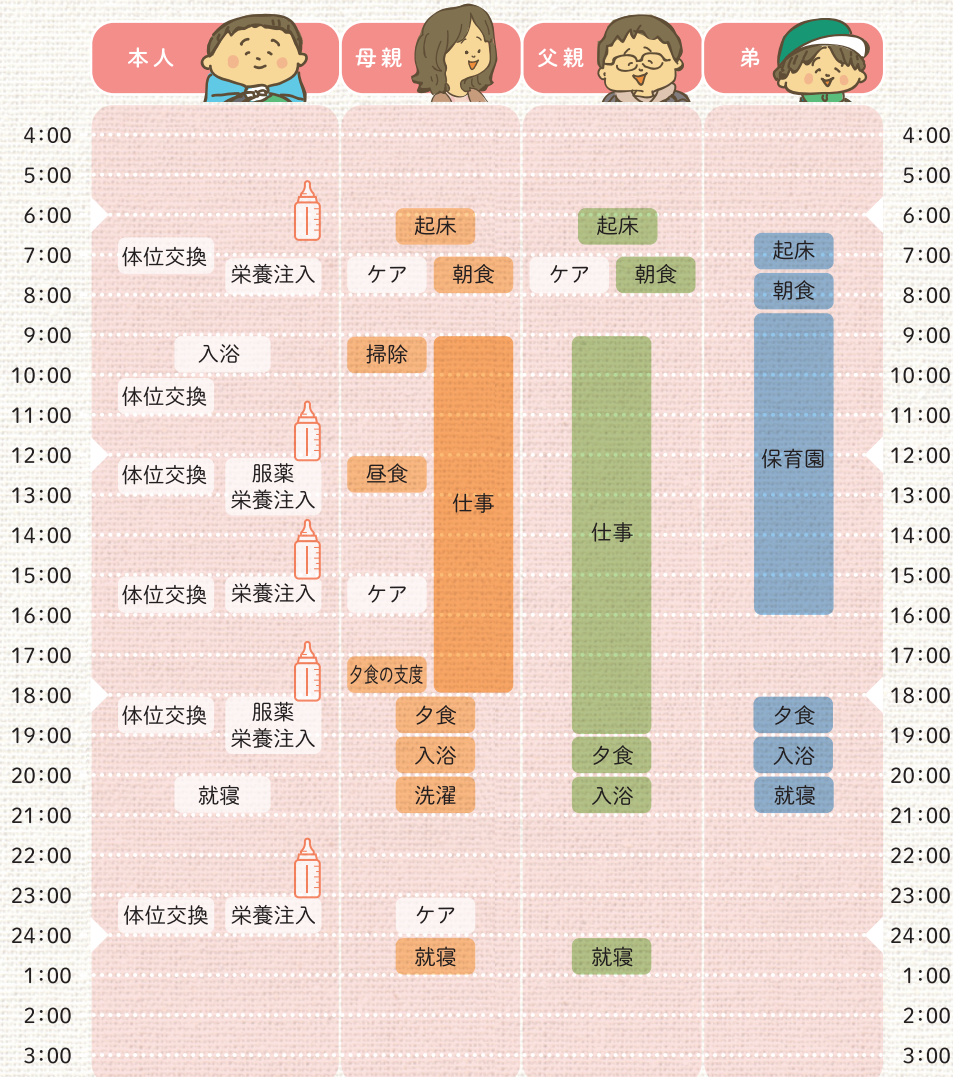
| | 本人 | 母親 | 父親 | 弟 | |
|---|---|---|---|---|---|
| 4:00 | | | | | 4:00 |
| 5:00 | | | | | 5:00 |
| 6:00 | | 起床 | 起床 | | 6:00 |
| 7:00 | 体位交換 栄養注入 | ケア 朝食 | ケア 朝食 | 起床 | 7:00 |
| 8:00 | | | | 朝食 | 8:00 |
| 9:00 | 入浴 | 掃除 | | | 9:00 |
| 10:00 | 体位交換 | | | | 10:00 |
| 11:00 | | | | | 11:00 |
| 12:00 | 体位交換 服薬 栄養注入 | 昼食 | | 保育園 | 12:00 |
| 13:00 | | 仕事 | | | 13:00 |
| 14:00 | | | 仕事 | | 14:00 |
| 15:00 | 体位交換 栄養注入 | ケア | | | 15:00 |
| 16:00 | | | | | 16:00 |
| 17:00 | | 夕食の支度 | | | 17:00 |
| 18:00 | 体位交換 服薬 栄養注入 | 夕食 | | 夕食 | 18:00 |
| 19:00 | | 入浴 | 夕食 | 入浴 | 19:00 |
| 20:00 | 就寝 | 洗濯 | 入浴 | 就寝 | 20:00 |
| 21:00 | | | | | 21:00 |
| 22:00 | | | | | 22:00 |
| 23:00 | 体位交換 栄養注入 | ケア | | | 23:00 |
| 24:00 | | 就寝 | 就寝 | | 24:00 |
| 1:00 | | | | | 1:00 |
| 2:00 | | | | | 2:00 |
| 3:00 | | | | | 3:00 |